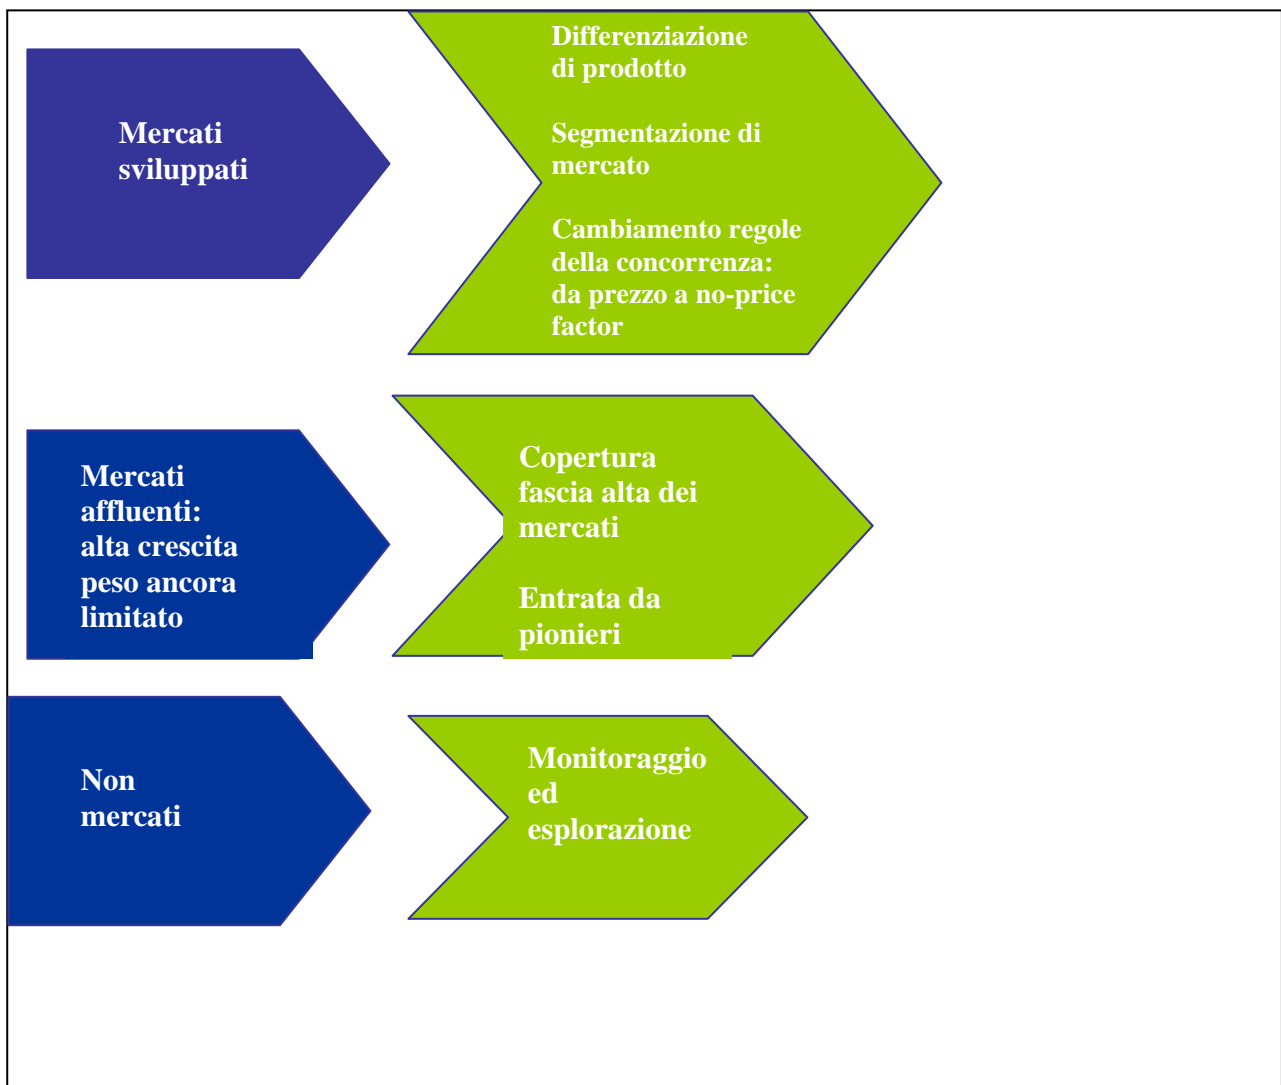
Mercati sviluppati

Differenziazione di prodotto

Segmentazione di mercato

Cambiamento regole della concorrenza: da prezzo a no-price factor

Mercati affluenti: alta crescita peso ancora limitato

Copertura fascia alta dei mercati

Entrata da pionieri

Non mercati

Monitoraggio ed esplorazione